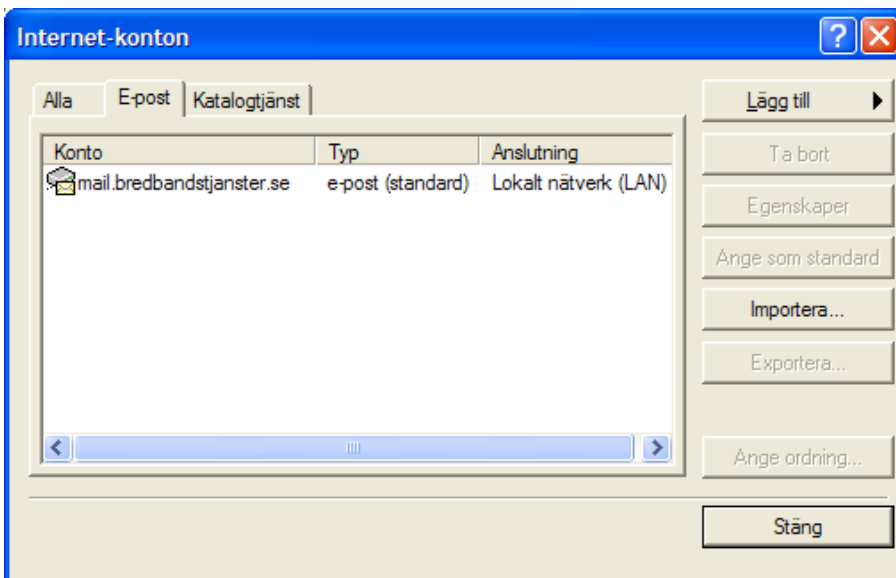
Internet-konton

Alla | E-post | Katalogtjänst

| Konto | Typ | Anslutning |
|---|---|---|
| mail.bredbandstjanster.se | e-post (standard) | Lokalt nätverk (LAN) |

Lägg till
Ta bort
Egenskaper
Ange som standard
Importera...
Exportera...
Ange ordning...
Stäng